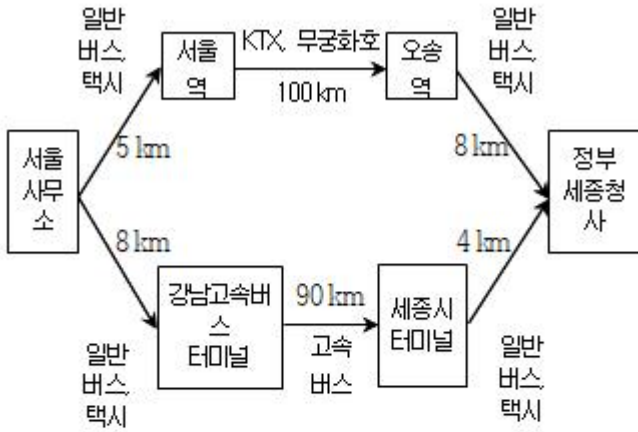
일반
버스,
택시

서울
역

KTX, 무궁화호

100 km

오송
역

일반
버스,
택시

서울
사무
소

5 km

8 km

8 km

4 km

정부
세종청
사

강남고속버
스
터미널

90 km

고속
버스

세종시
터미널

일반
버스,
택시

일반
버스,
택시